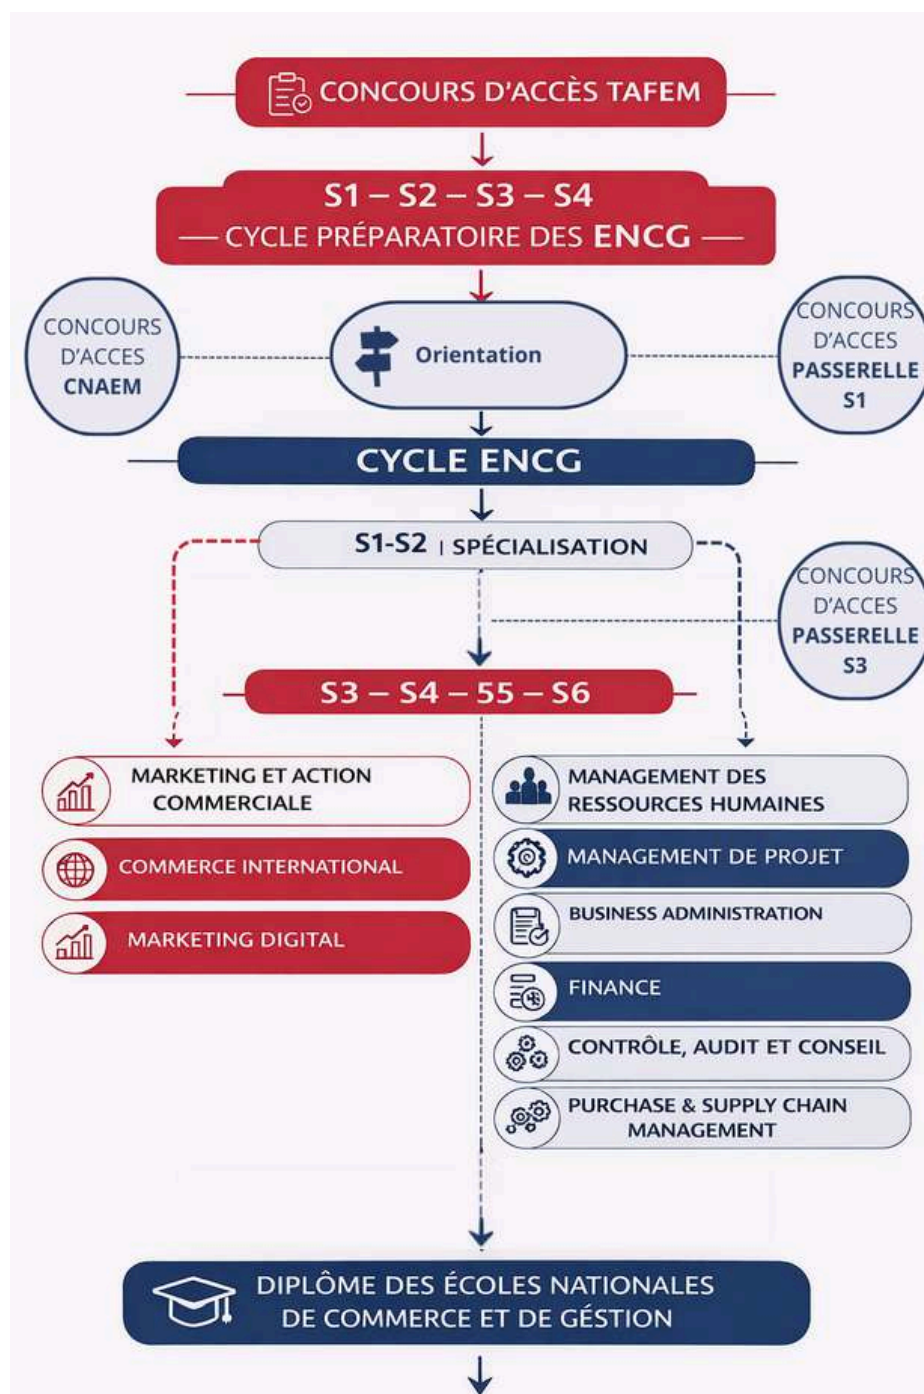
CONCOURS D'ACCÈS TAFEM

S1 – S2 – S3 – S4
— CYCLE PRÉPARATOIRE DES ENCG —

CONCOURS D'ACCES CNAEM

Orientation

CONCOURS D'ACCES PASSERELLE S1

CYCLE ENCG

S1-S2 | SPÉCIALISATION

CONCOURS D'ACCES PASSERELLE S3

S3 – S4 – 55 – S6

MARKETING ET ACTION COMMERCIALE

COMMERCE INTERNATIONAL

MARKETING DIGITAL

MANAGEMENT DES RESSOURCES HUMAINES

MANAGEMENT DE PROJET

BUSINESS ADMINISTRATION

FINANCE

CONTRÔLE, AUDIT ET CONSEIL

PURCHASE & SUPPLY CHAIN MANAGEMENT

DIPLÔME DES ÉCOLES NATIONALES DE COMMERCE ET DE GÉSTION